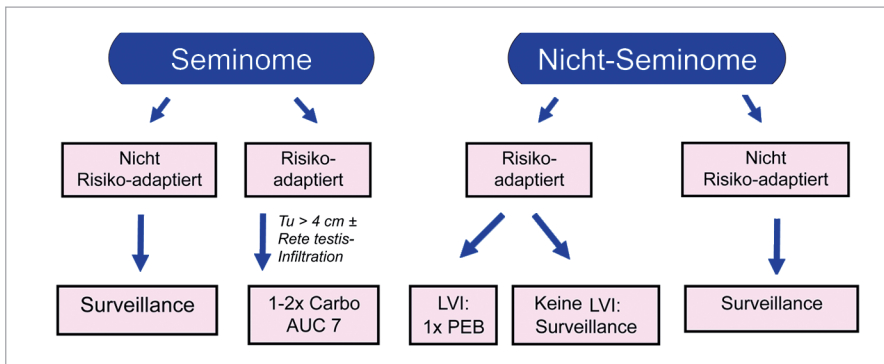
Seminome

Nicht-Seminome

Nicht Risiko-adaptiert

Risiko-adaptiert

Risiko-adaptiert

Nicht Risiko-adaptiert

Tu > 4 cm ± Rete testis-Infiltration

Surveillance

1-2x Carbo AUC 7

LVI: 1x PEB

Keine LVI: Surveillance

Surveillance